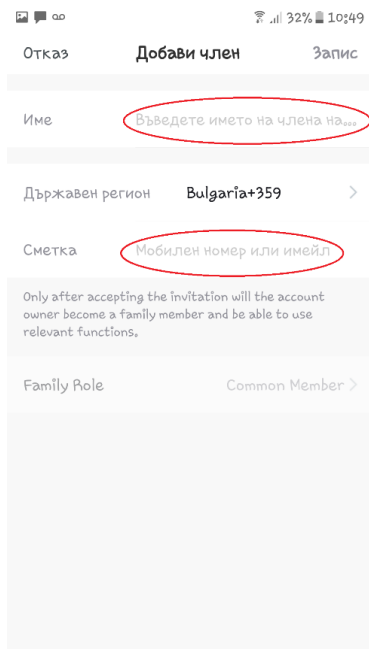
32% 10:49

Отказ
Добави член
Запис

Име
Въведете името на члена на...

Държавен регион
Bulgaria+359

Сметка
Мобилен номер или имейл

Only after accepting the invitation will the account owner become a family member and be able to use relevant functions.

Family Role
Common Member